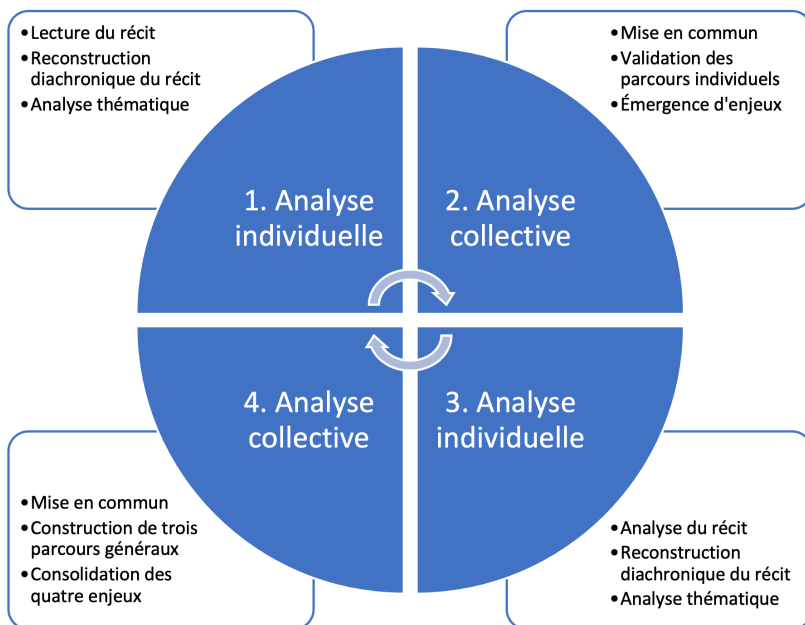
- Lecture du récit
- Reconstruction diachronique du récit
- Analyse thématique

- Mise en commun
- Validation des parcours individuels
- Émergence d'enjeux

1. Analyse individuelle

2. Analyse collective

4. Analyse collective

3. Analyse individuelle

- Mise en commun
- Construction de trois parcours généraux
- Consolidation des quatre enjeux

- Analyse du récit
- Reconstruction diachronique du récit
- Analyse thématique